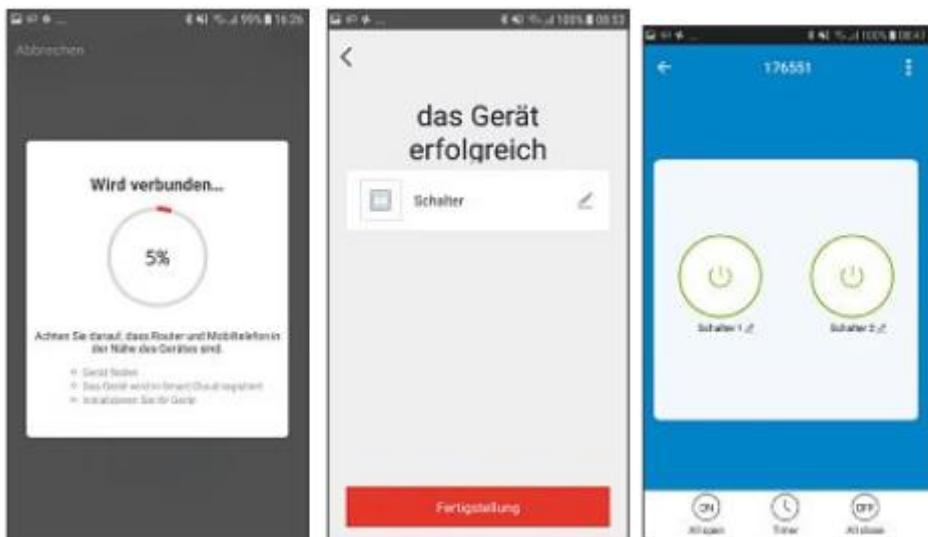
99% 16:26

Abbrechen

Wird verbunden...

5%

Achten Sie darauf, dass Router und Mobiltelefon in der Nähe des Gerätes sind.

Gerät finden
Das Gerät wird in Smart Cloud registriert
Installieren Sie Ihr Gerät

100% 08:53

<

das Gerät erfolgreich

Schalter

Fertigstellung

100% 08:43

176551

Schalter 1

Schalter 2

ON
All open

Timer

OFF
All close